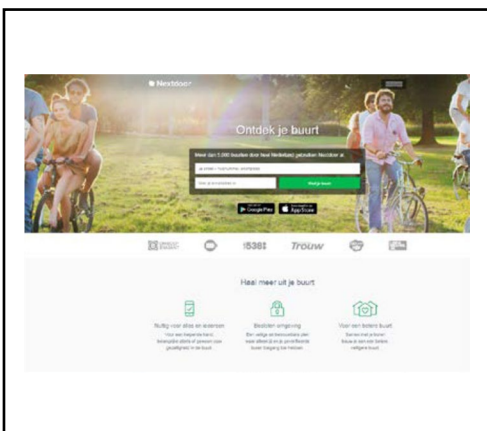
Nextdoor

Ontdek je buurt

Meer dan 5.000 buurten door heel Nederland gebruiken Nextdoor al.

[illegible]

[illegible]

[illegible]

Google Play

App Store

538

Trouw

Haal meer uit je buurt

Nuttig voor alles en iedereen

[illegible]

Beslotten omgeving

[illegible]

Voor een betere buurt

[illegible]